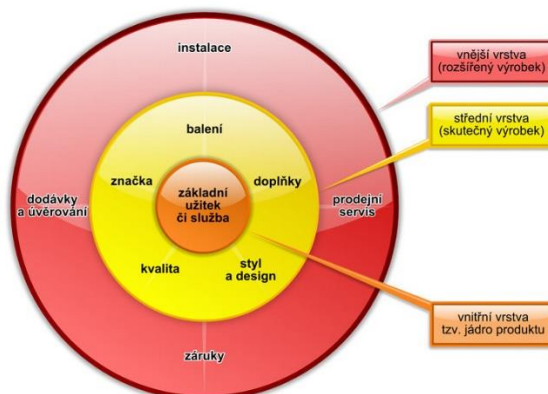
instalace

dodávky a úvěrování

prodejní servis

záruky

balení

značka

doplňky

kvalita

styl a design

základní užitek či služba

vnější vrstva (rozšířený výrobek)

střední vrstva (skutečný výrobek)

vnitřní vrstva tzv. jádro produktu